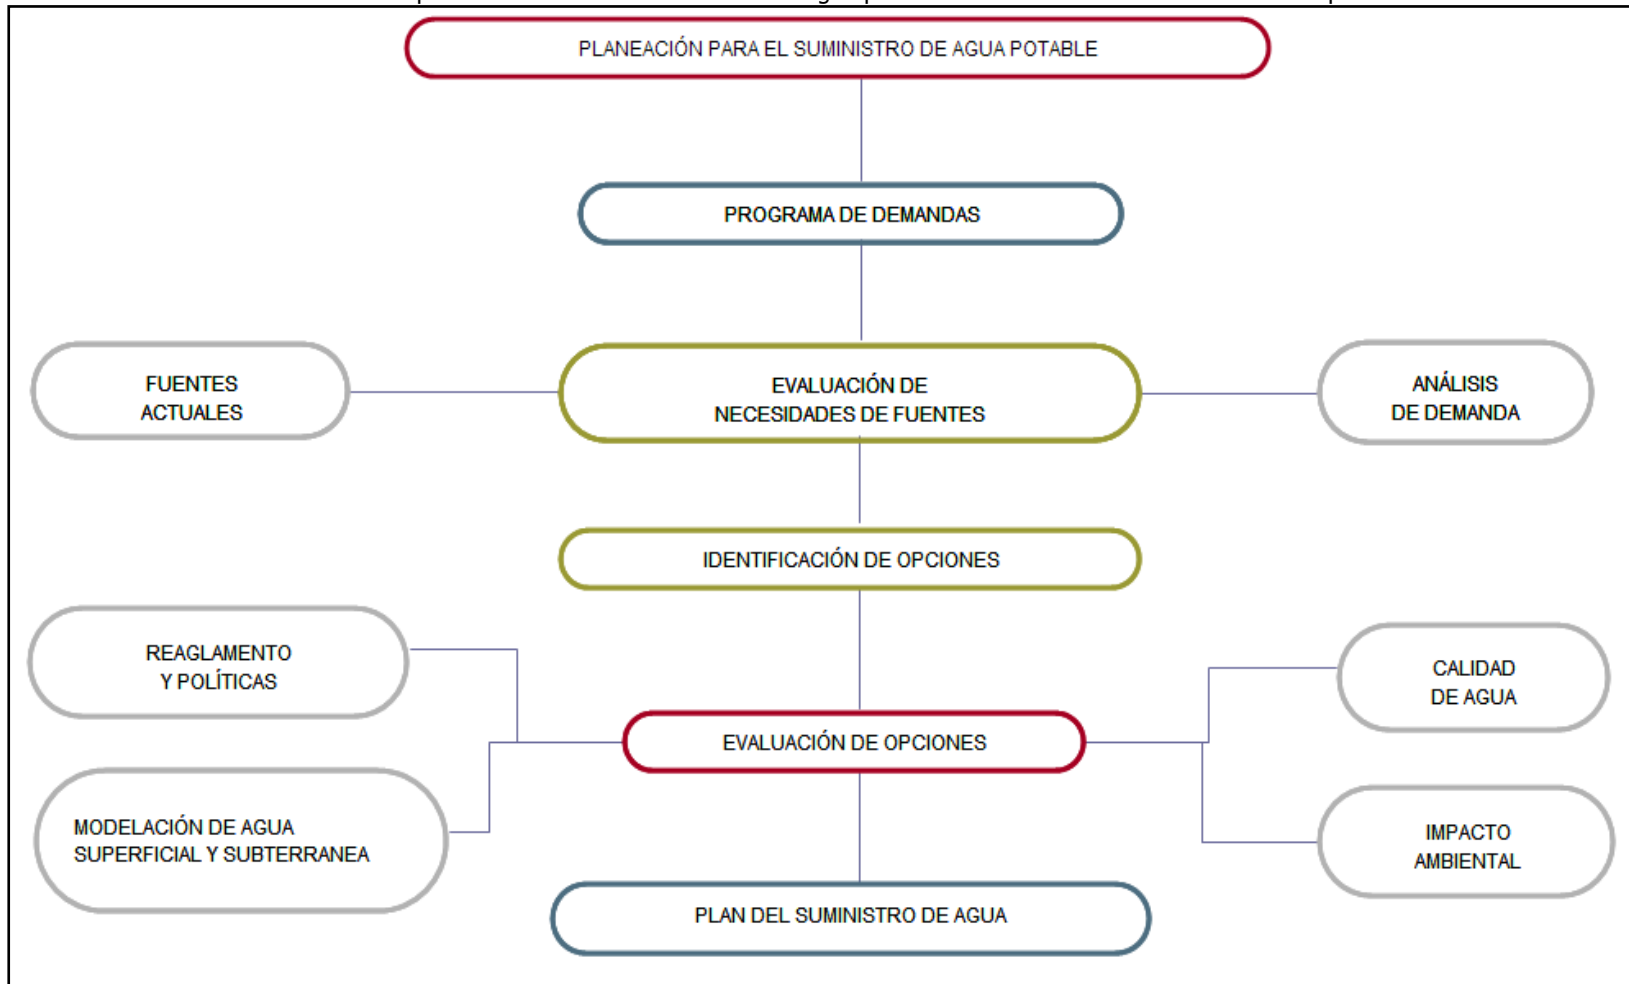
PLANEACIÓN PARA EL SUMINISTRO DE AGUA POTABLE

PROGRAMA DE DEMANDAS

FUENTES ACTUALES

EVALUACIÓN DE NECESIDADES DE FUENTES

ANÁLISIS DE DEMANDA

IDENTIFICACIÓN DE OPCIONES

REAGLAMENTO Y POLÍTICAS

MODELACIÓN DE AGUA SUPERFICIAL Y SUBTERRANEA

EVALUACIÓN DE OPCIONES

CALIDAD DE AGUA

IMPACTO AMBIENTAL

PLAN DEL SUMINISTRO DE AGUA